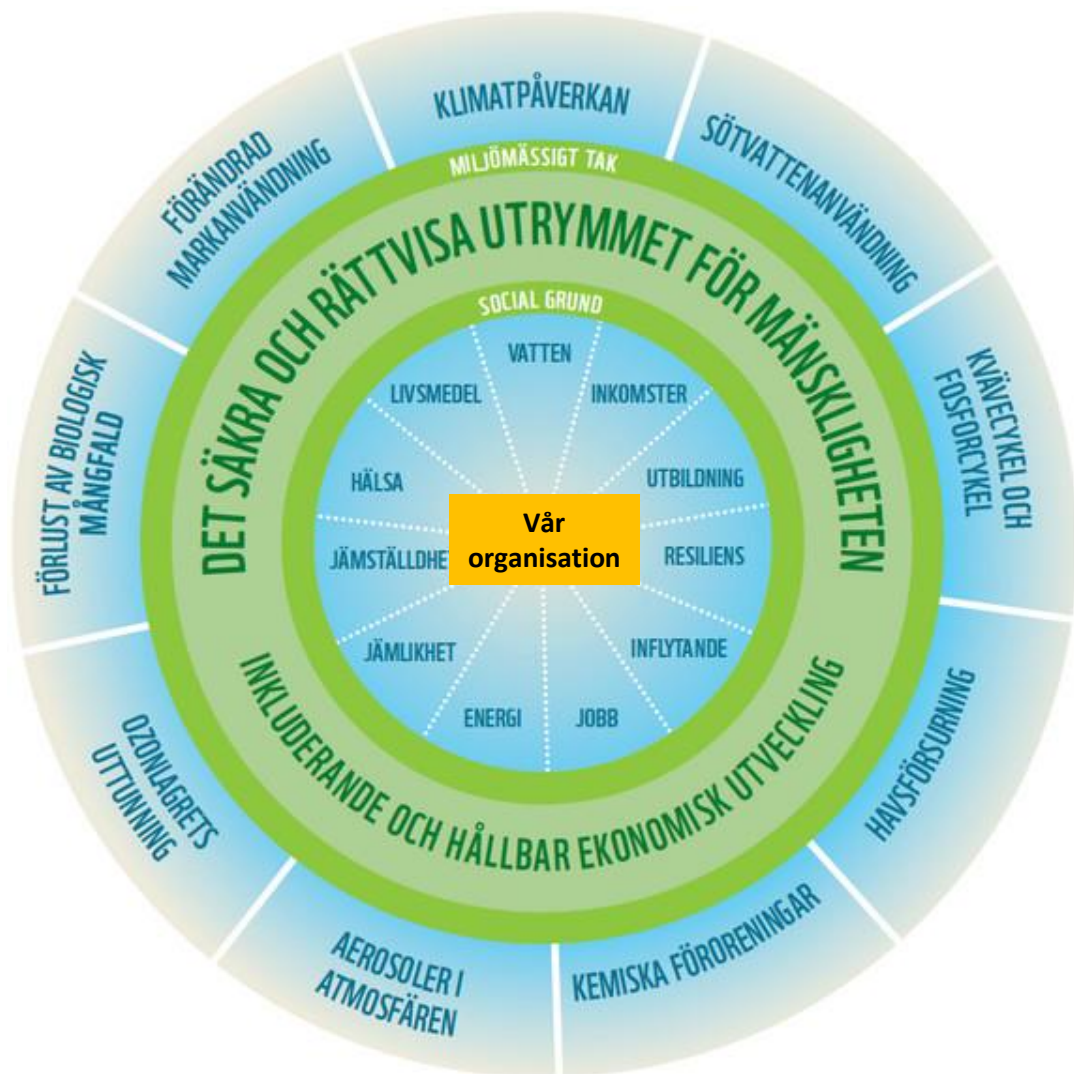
KLIMATPÅVERKAN

SÖTVATTENANVÄNDNING

KVÄVECYKEL OCH FOSFORCYKEL

HAVSFÖRSURNING

KEMISKA FÖRORENINGAR

AEROSOLER I ATMOSFÄREN

OZONLAGRETS UTTUNNING

FÖRLUST AV BIOLOGISK MÅNGFALD

FÖRÄNDRAD MARKANVÄNDNING

MILJÖMÄSSIGT TAK

DET SÄKRA OCH RÄTTVISA UTRYMMET FÖR MÄNSKLIGHETEN

SOCIAL GRUND

VATTEN

INKOMSTER

UTBILDNING

RESILIENS

INFLYTANDE

JOBB

ENERGI

JÄMLIKHET

JÄMSTÄLLDHET

HÄLSA

LIVSMEDEL

Vår organisation

INKLUDERANDE OCH HÅLLBAR EKONOMISK UTVECKLING